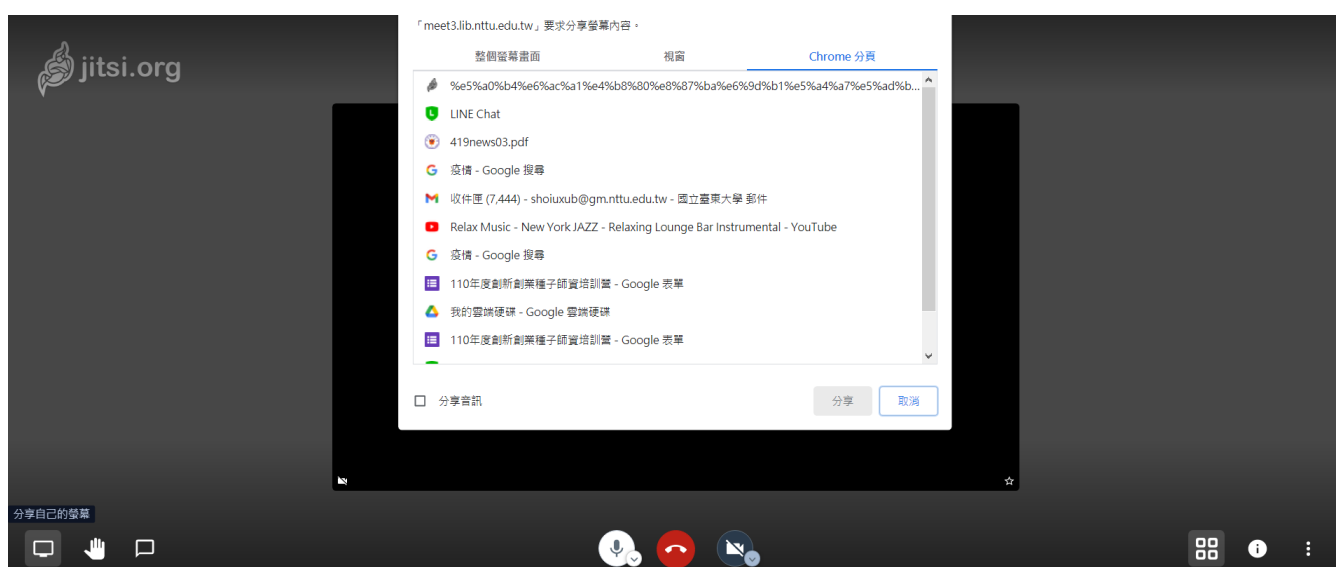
jitsi.org

「meet3.lib.nttu.edu.tw」要求分享螢幕內容。

整個螢幕畫面 視窗 Chrome 分頁

%e5%a0%b4%e6%ac%a1%e4%b8%80%e8%87%ba%e6%9d%b1%e5%a4%a7%e5%ad%b...
LINE Chat
419news03.pdf
疫情 - Google 搜尋
收件匣 (7,444) - shoiuxub@gm.nttu.edu.tw - 國立臺東大學 郵件
Relax Music - New York JAZZ - Relaxing Lounge Bar Instrumental - YouTube
疫情 - Google 搜尋
110年度創新創業種子師資培訓營 - Google 表單
我的雲端硬碟 - Google 雲端硬碟
110年度創新創業種子師資培訓營 - Google 表單

分享音訊

分享 取消

分享自己的螢幕